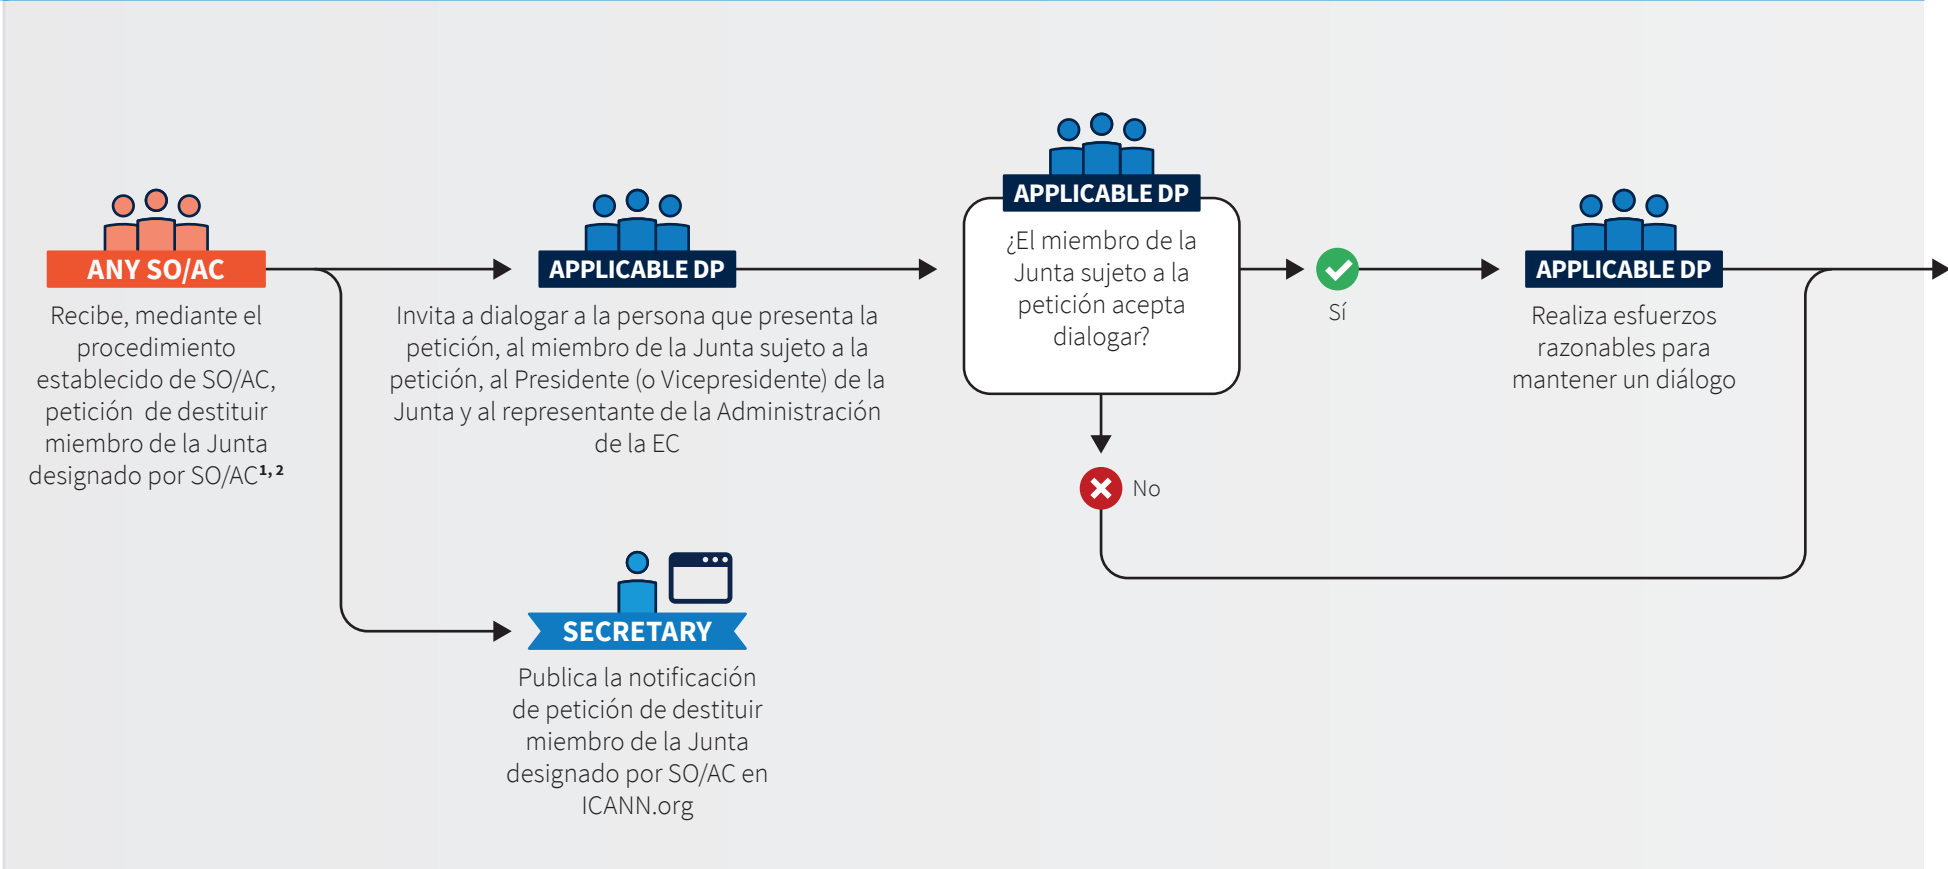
ANY SO/AC

Recibe, mediante el procedimiento establecido de SO/AC, petición de destituir miembro de la Junta designado por SO/AC$^{1, 2}$

APPLICABLE DP

Invita a dialogar a la persona que presenta la petición, al miembro de la Junta sujeto a la petición, al Presidente (o Vicepresidente) de la Junta y al representante de la Administración de la EC

SECRETARY

Publica la notificación de petición de destituir miembro de la Junta designado por SO/AC en ICANN.org

APPLICABLE DP

¿El miembro de la Junta sujeto a la petición acepta dialogar?

Sí

No

APPLICABLE DP

Realiza esfuerzos razonables para mantener un diálogo